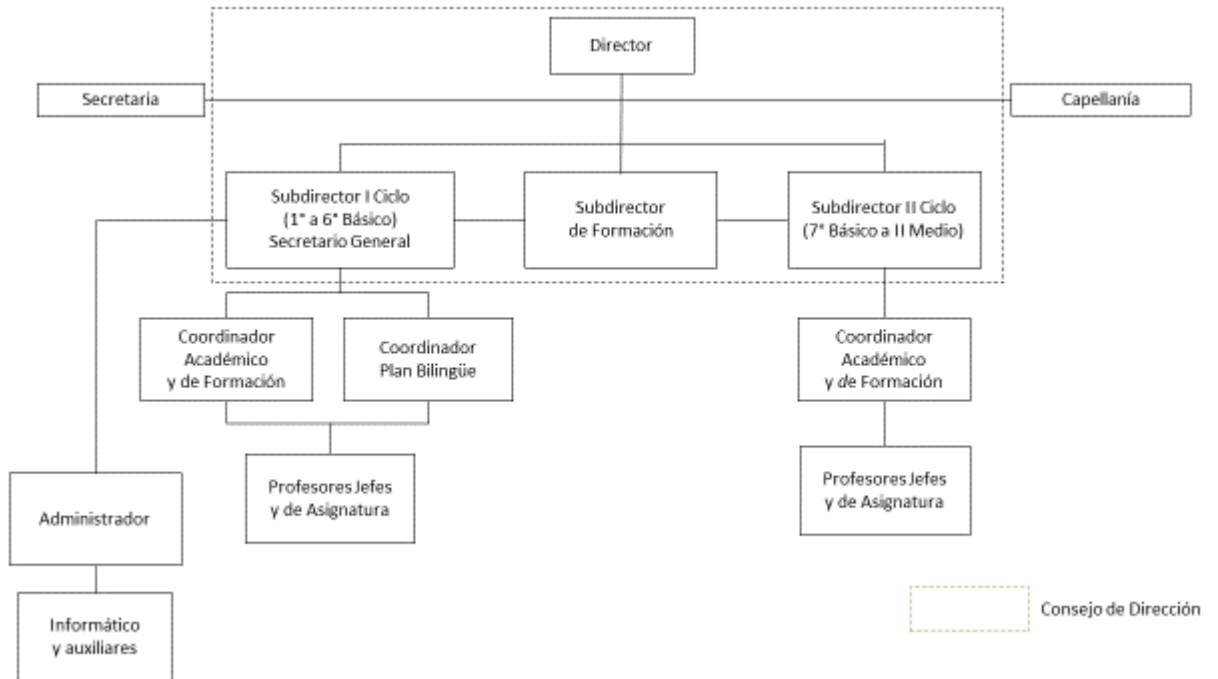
Director

Secretaria

Capellanía

Subdirector I Ciclo
(1° a 6° Básico)
Secretario General

Subdirector
de Formación

Subdirector II Ciclo
(7° Básico a II Medio)

Coordinador
Académico
y de Formación

Coordinador
Plan Bilingüe

Coordinador
Académico
y de Formación

Profesores Jefes
y de Asignatura

Profesores Jefes
y de Asignatura

Administrador

Informático
y auxiliares

Consejo de Dirección